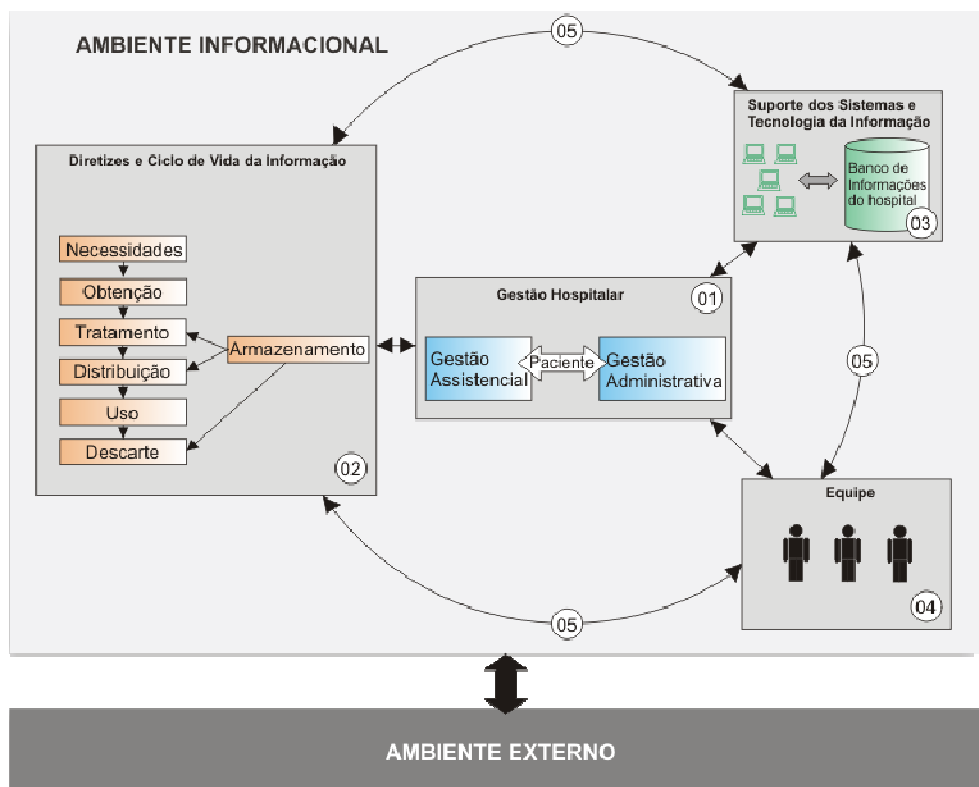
AMBIENTE INFORMACIONAL

05

Suporte dos Sistemas e Tecnologia da Informação

Banco de Informações do hospital

03

Diretizes e Ciclo de Vida da Informação

Necessidades

Obtenção

Tratamento

Distribuição

Uso

Descarte

Armazenamento

02

Gestão Hospitalar

01

Gestão Assistencial

Paciente

Gestão Administrativa

05

Equipe

04

05

AMBIENTE EXTERNO